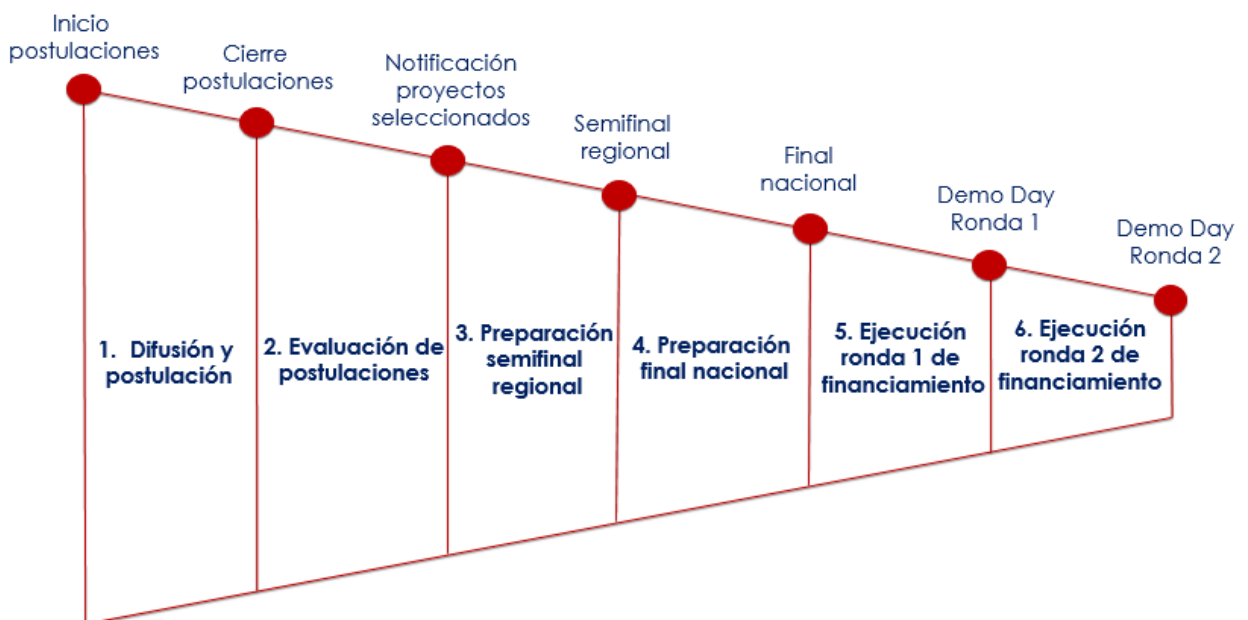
Inicio postulaciones

Cierre postulaciones

Notificación proyectos seleccionados

Semifinal regional

Final nacional

Demo Day Ronda 1

Demo Day Ronda 2

1. Difusión y postulación

2. Evaluación de postulaciones

3. Preparación semifinal regional

4. Preparación final nacional

5. Ejecución ronda 1 de financiamiento

6. Ejecución ronda 2 de financiamiento